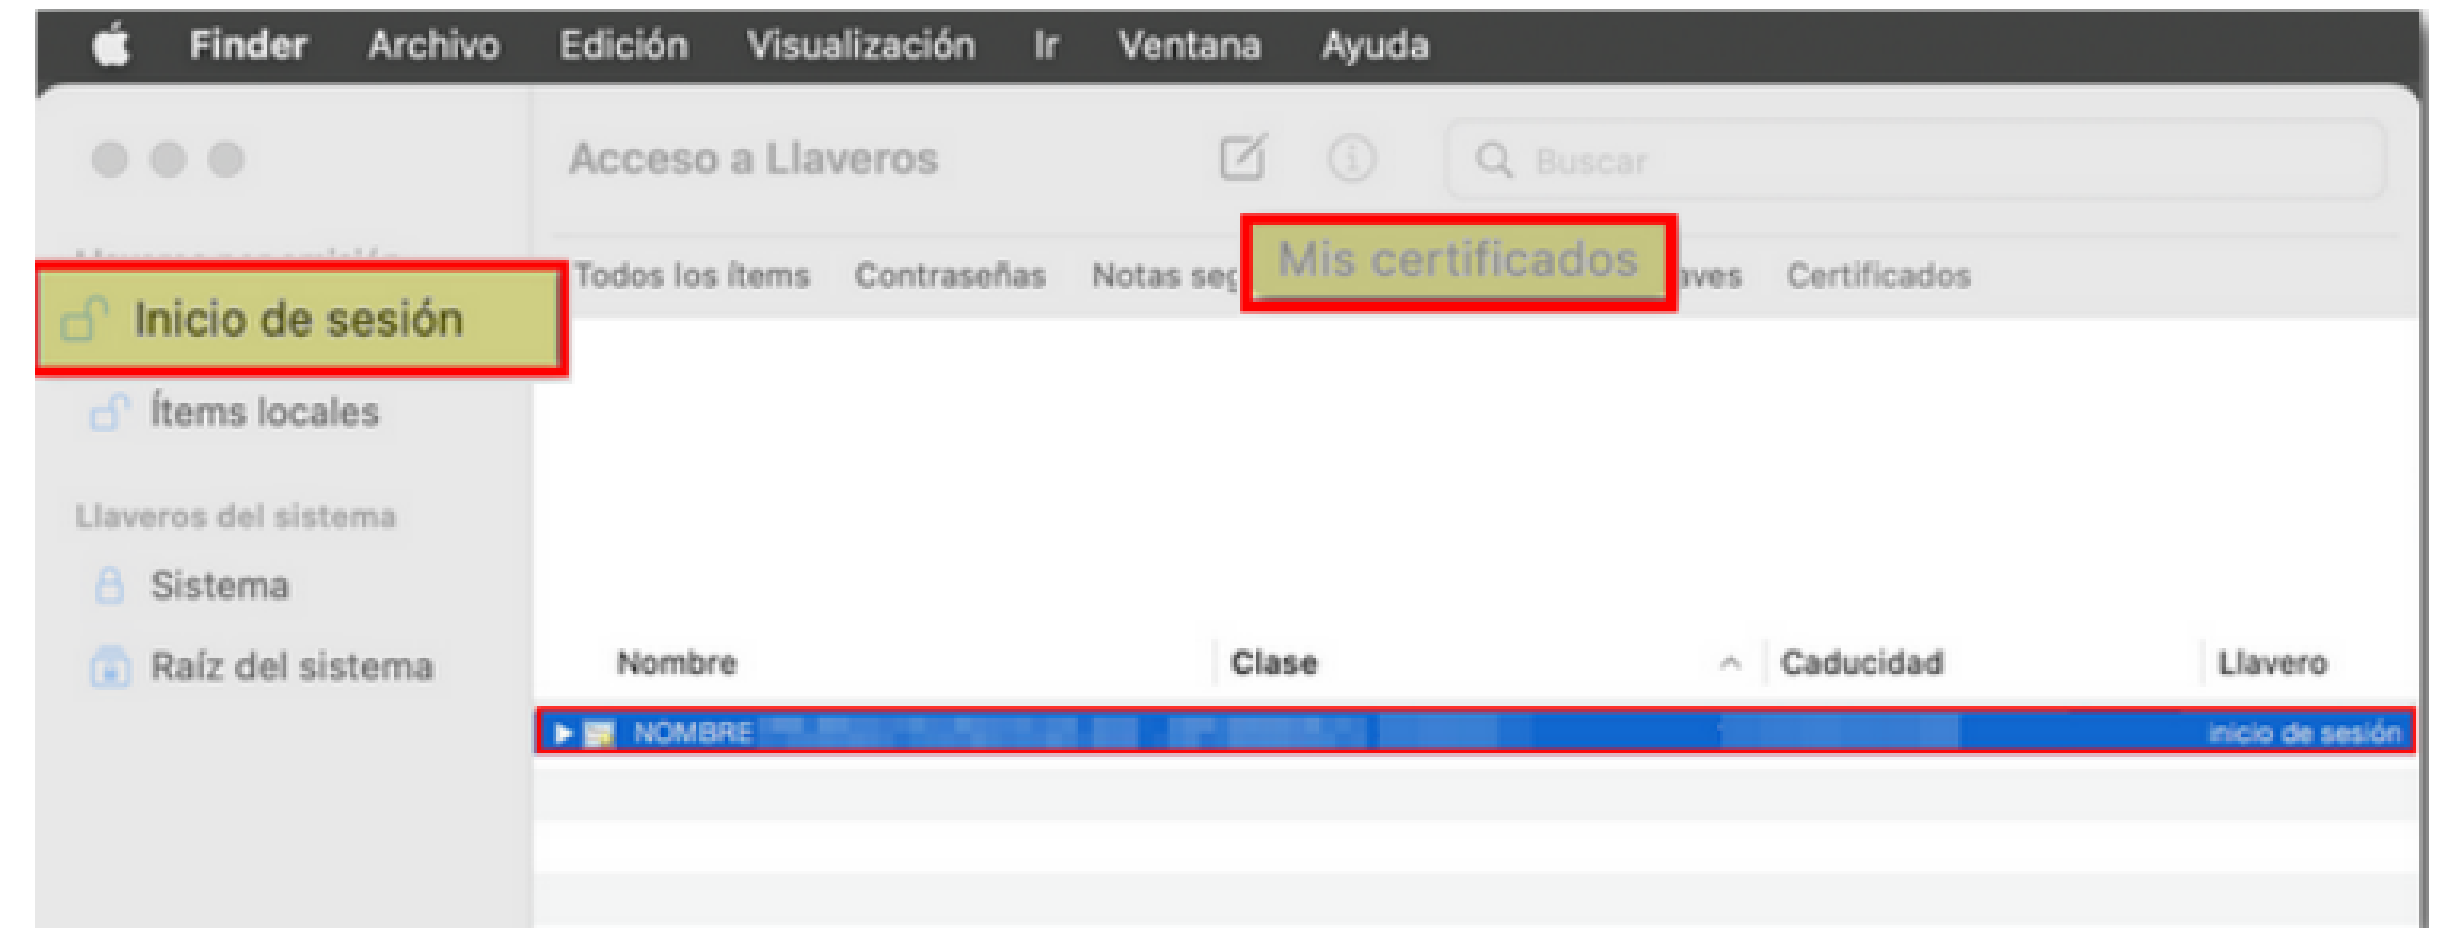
Finder Archivo Edición Visualización Ir Ventana Ayuda

Acceso a Llaveros

Buscar

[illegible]

Inicio de sesión

Ítems locales

Llaveros del sistema

Sistema

Raíz del sistema

Todos los ítems Contraseñas Notas seg Mis certificados ves Certificados

| Nombre | Clase | Caducidad | Llavero |
|---|---|---|---|
| NOMBRE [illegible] | | | inicio de sesión |